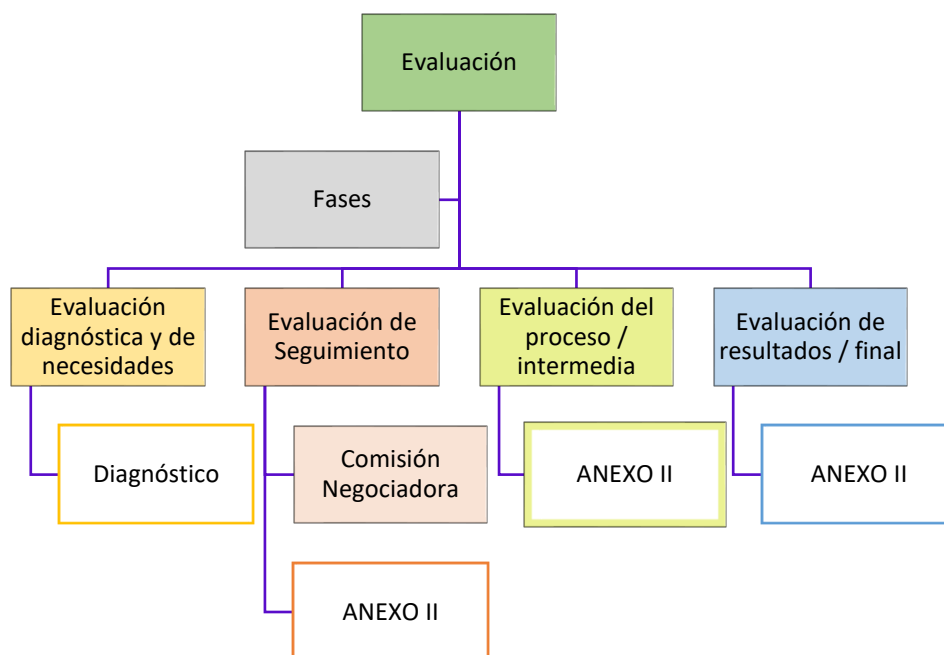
Evaluación

Fases

Evaluación diagnóstica y de necesidades

Evaluación de Seguimiento

Evaluación del proceso / intermedia

Evaluación de resultados / final

Diagnóstico

Comisión Negociadora

ANEXO II

ANEXO II

ANEXO II